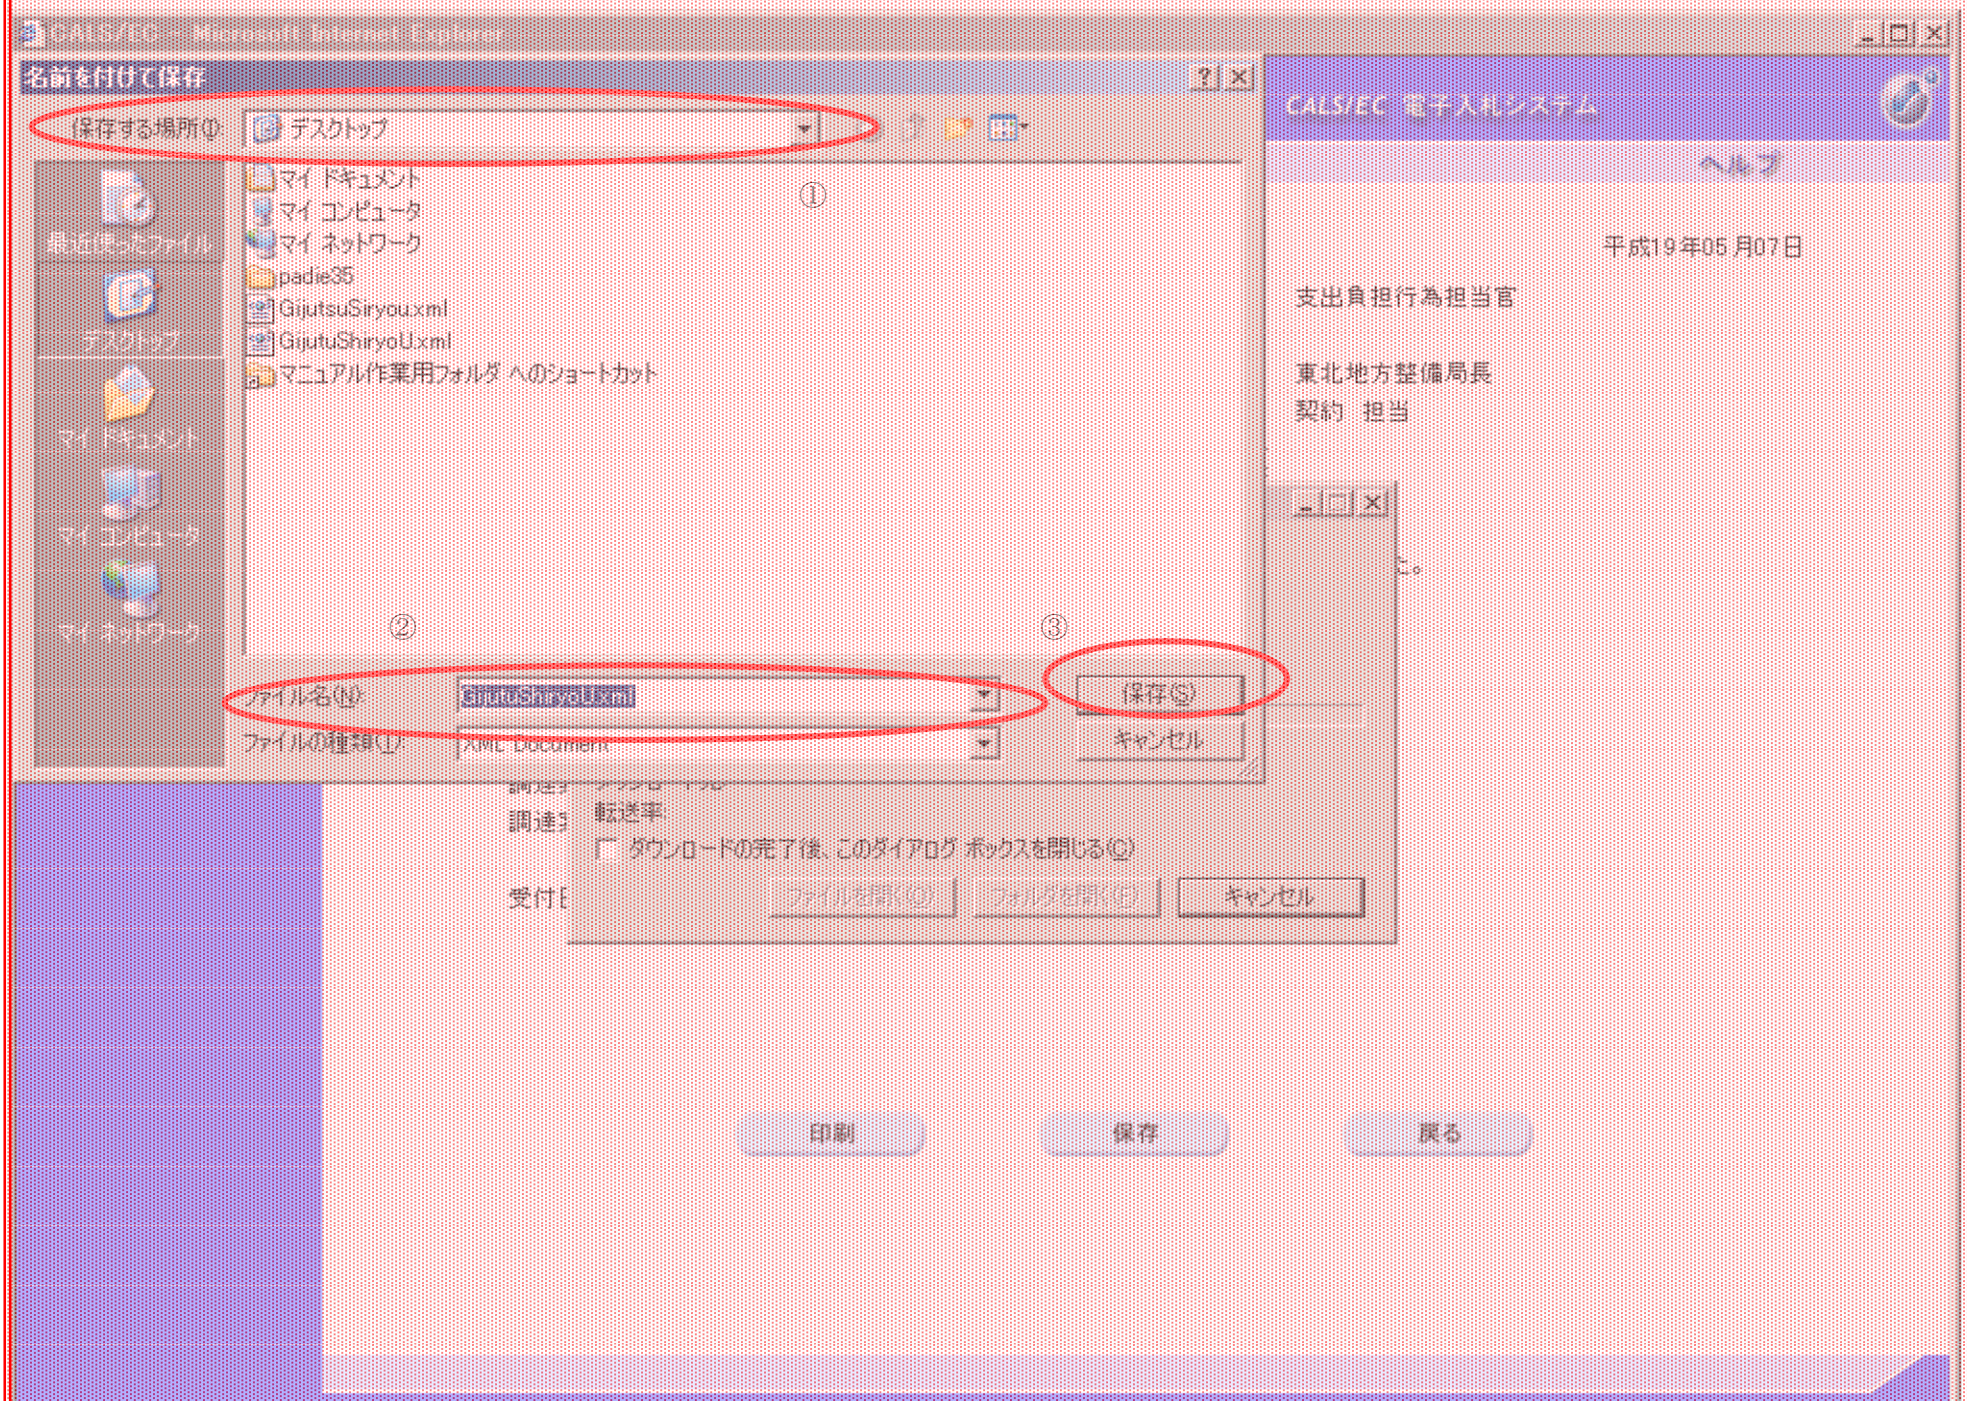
CALS/EC - Microsoft Internet Explorer

名前を付けて保存

保存する場所(I) デスクトップ

最近使ったファイル
デスクトップ
マイ ドキュメント
マイ コンピュータ
マイ ネットワーク

マイ ドキュメント
マイ コンピュータ
マイ ネットワーク
padie35
GijutsuSiryou.xml
GijutuShiryoU.xml
マニュアル作業用フォルダ へのショートカット

①
②
③

ファイル名(N) GijutuShiryoU.xml
ファイルの種類(T) XML Document

保存(S)
キャンセル

CALS/EC 電子入札システム
ヘルプ

平成19年05月07日

支出負担行為担当官

東北地方整備局長
契約 担当

た。

調達
調達
受付

転送率
ダウンロードの完了後、このダイアログ ボックスを閉じる(C)
ファイルを開く(O)
フォルダを開く(F)
キャンセル

印刷
保存
戻る